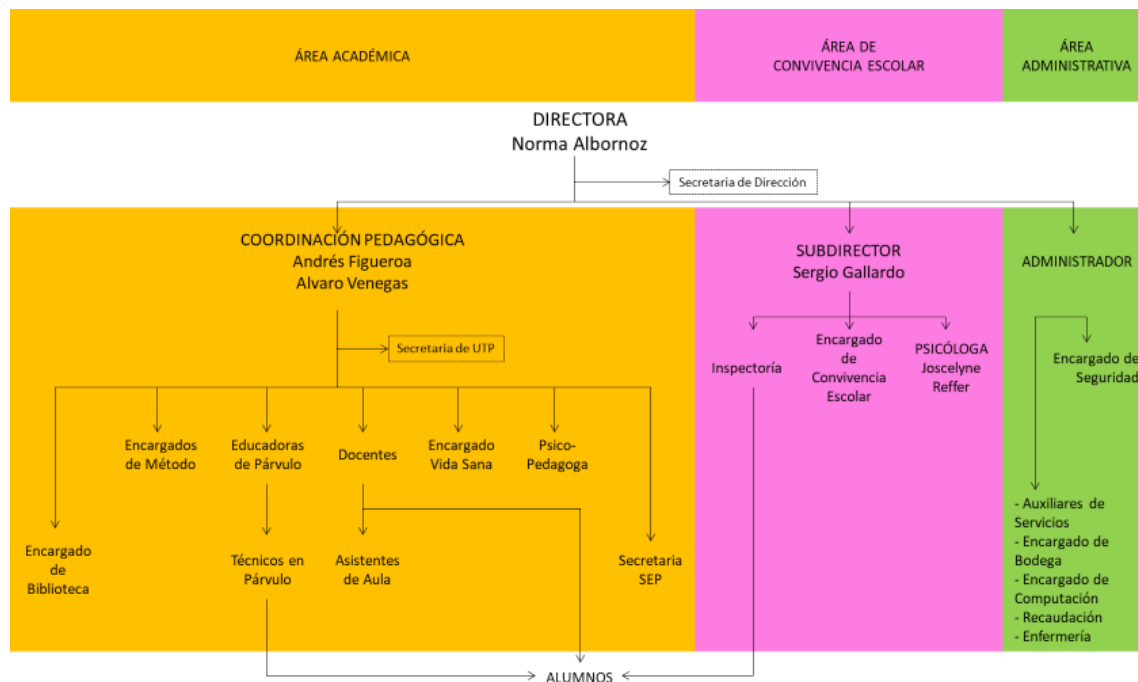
ÁREA ACADÉMICA

ÁREA DE CONVIVENCIA ESCOLAR

ÁREA ADMINISTRATIVA

DIRECTORA
Norma Albornoz

Secretaria de Dirección

COORDINACIÓN PEDAGÓGICA
Andrés Figueroa
Alvaro Venegas

Secretaria de UTP

Encargados de Método

Educadoras de Párvulo

Docentes

Encargado Vida Sana

Psico-Pedagoga

Encargado de Biblioteca

Técnicos en Párvulo

Asistentes de Aula

Secretaria SEP

SUBDIRECTOR
Sergio Gallardo

Inspectoría

Encargado de Convivencia Escolar

PSICÓLOGA
Joscelyne Reffer

ADMINISTRADOR

Encargado de Seguridad

- Auxiliares de Servicios
- Encargado de Bodega
- Encargado de Computación
- Recaudación
- Enfermería

ALUMNOS